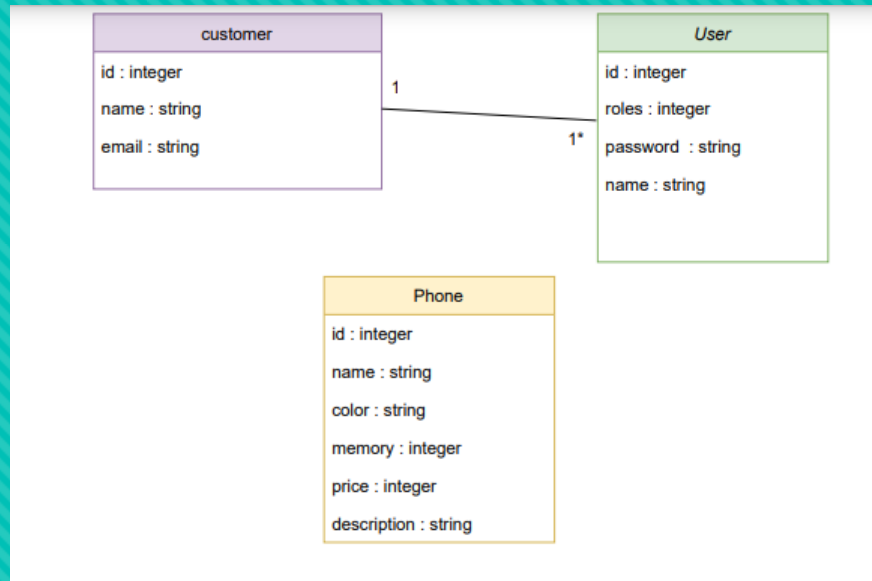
customer

id : integer

name : string

email : string

1

1*

User

id : integer

roles : integer

password : string

name : string

Phone

id : integer

name : string

color : string

memory : integer

price : integer

description : string